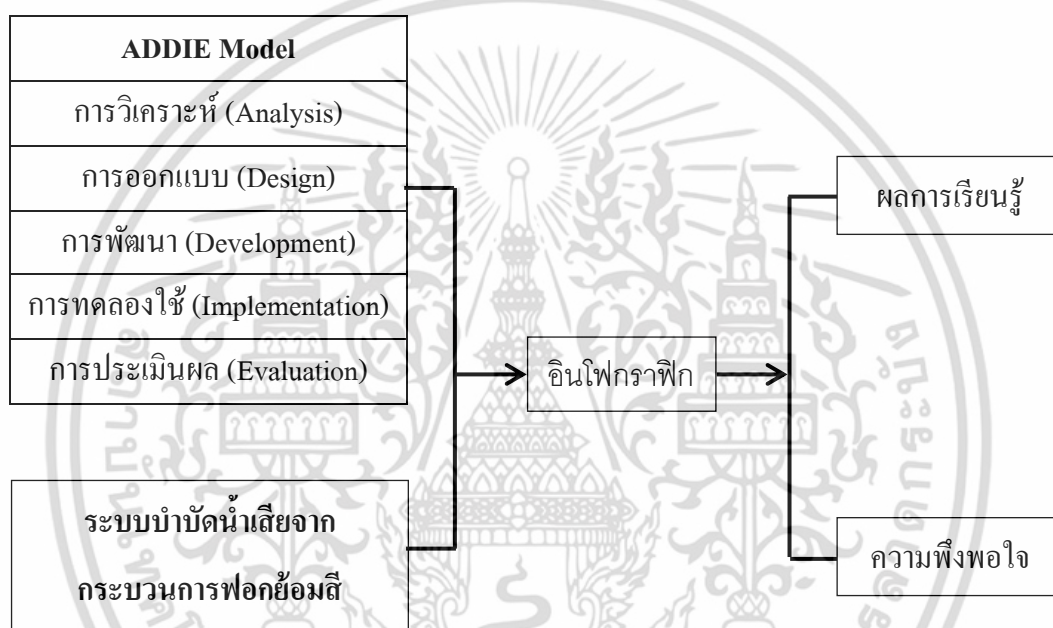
| ADDIE Model |
|---|
| การวิเคราะห์ (Analysis) |
| การออกแบบ (Design) |
| การพัฒนา (Development) |
| การทดลองใช้ (Implementation) |
| การประเมินผล (Evaluation) |

ระบบบำบัดน้ำเสียจากกระบวนการฟอกย้อมสี

อินโฟกราฟิก

ผลการเรียนรู้

ความพึงพอใจ